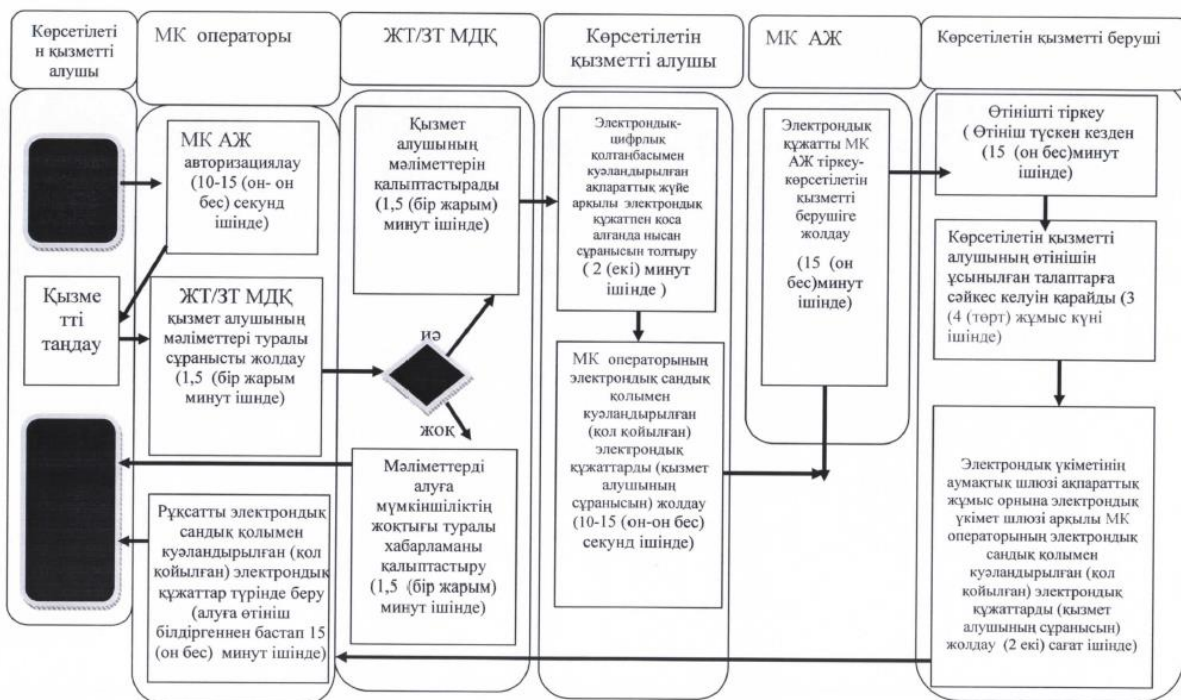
Көрсетілетін қызметті алушы

МК операторы

ЖТ/ЗТ МДҚ

Көрсетілетін қызметті алушы

МК АЖ

Көрсетілетін қызметті беруші

МК АЖ авторизациялау (10-15 (он- он бес) секунд ішінде)

Қызметті таңдау

ЖТ/ЗТ МДҚ қызмет алушының мәліметтері туралы сұранысты жолдау (1,5 (бір жарым минут ішнде)

Қызмет алушының мәліметтерін қалыптастырады (1,5 (бір жарым) минут ішінде)

иә

жоқ

Мәліметтерді алуға мүмкіншіліктің жоқтығы туралы хабарламаны қалыптастыру (1,5 (бір жарым) минут ішінде)

Рұқсатты электрондық сандық қолымен куәландырылған (қол қойылған) электрондық құжаттар түрінде беру (алуға өтініш білдіргеннен бастап 15 (он бес) минут ішінде)

Электрондық-цифрлық қолтанбасымен куәландырылған ақпараттық жүйе арқылы электрондық құжатпен қоса алғанда нысан сұранысын толтыру ( 2 (екі) минут ішінде )

МК операторының электрондық сандық қолымен куәландырылған (қол қойылған) электрондық құжаттарды (қызмет алушының сұранысын) жолдау (10-15 (он-он бес) секунд ішінде)

Электрондық құжатты МК АЖ тіркеу-көрсетілетін қызметті берушіге жолдау

(15 (он бес)минут ішінде)

Өтінішті тіркеу ( Өтініш түскен кезден (15 (он бес)минут ішінде)

Көрсетілетін қызметті алушының өтінішін ұсынылған талаптарға сәйкес келуін қарайды (3 (4 (төрт) жұмыс күні ішінде)

Электрондық үкіметінің аумақтық шлюзі ақпараттық жұмыс орнына электрондық үкімет шлюзі арқылы МК операторының электрондық сандық қолымен куәландырылған (қол қойылған) электрондық құжаттарды (қызмет алушының сұранысын) жолдау (2 екі) сағат ішінде)